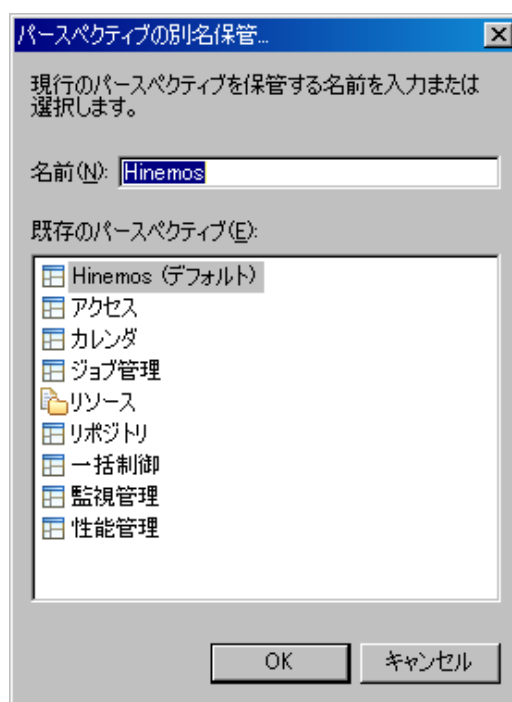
パースペクティブの別名保管...

現行のパースペクティブを保管する名前を入力または選択します。

名前(N): Hinemos

既存のパースペクティブ(E):

Hinemos (デフォルト)
アクセス
カレンダ
ジョブ管理
リソース
リポジトリ
一括制御
監視管理
性能管理

OK
キャンセル